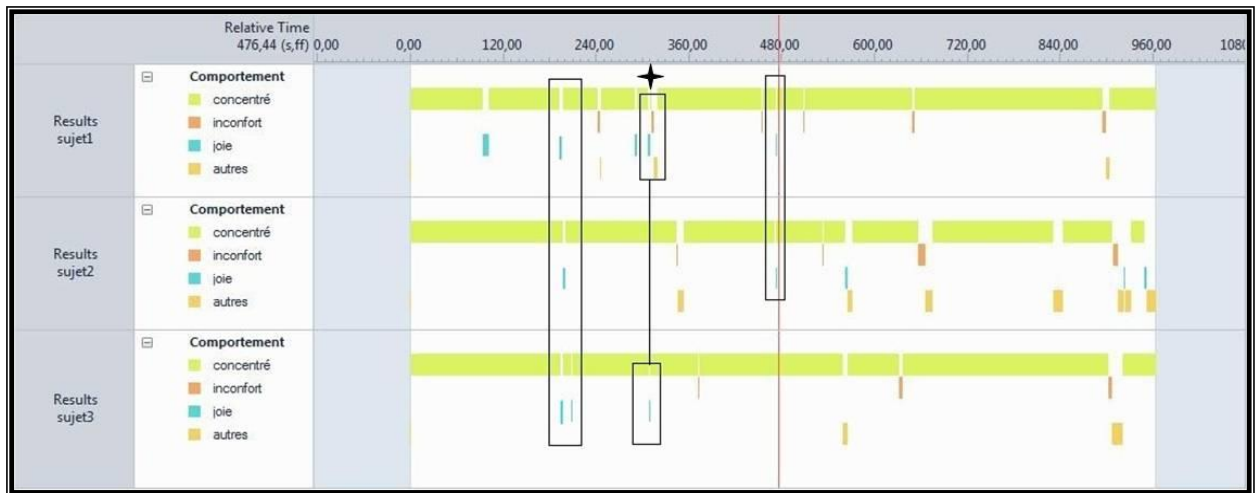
Relative Time
476,44 (s,ff) 0,00 0,00 120,00 240,00 360,00 480,00 600,00 720,00 840,00 960,00 108(

Results sujet1
Comportement
concentré
inconfort
joie
autres

Results sujet2
Comportement
concentré
inconfort
joie
autres

Results sujet3
Comportement
concentré
inconfort
joie
autres